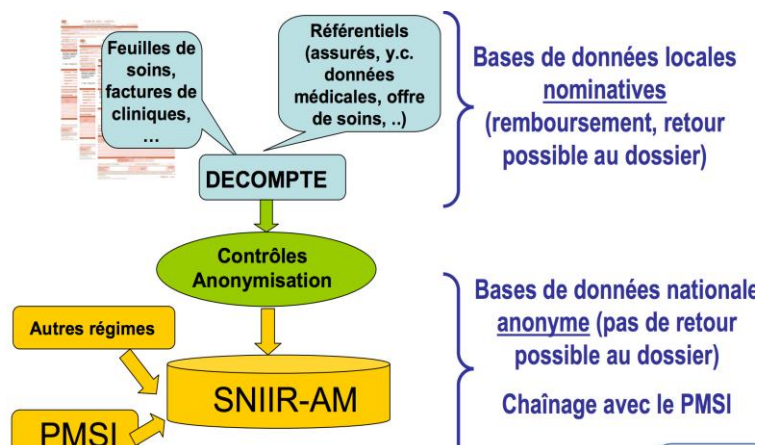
Feuilles de soins, factures de cliniques, …

Référentiels (assurés, y.c. données médicales, offre de soins, ..)

DECOMPTE

Bases de données locales nominatives (remboursement, retour possible au dossier)

Contrôles Anonymisation

Autres régimes

SNIIR-AM

PMSI

Bases de données nationale anonyme (pas de retour possible au dossier)

Chaînage avec le PMSI